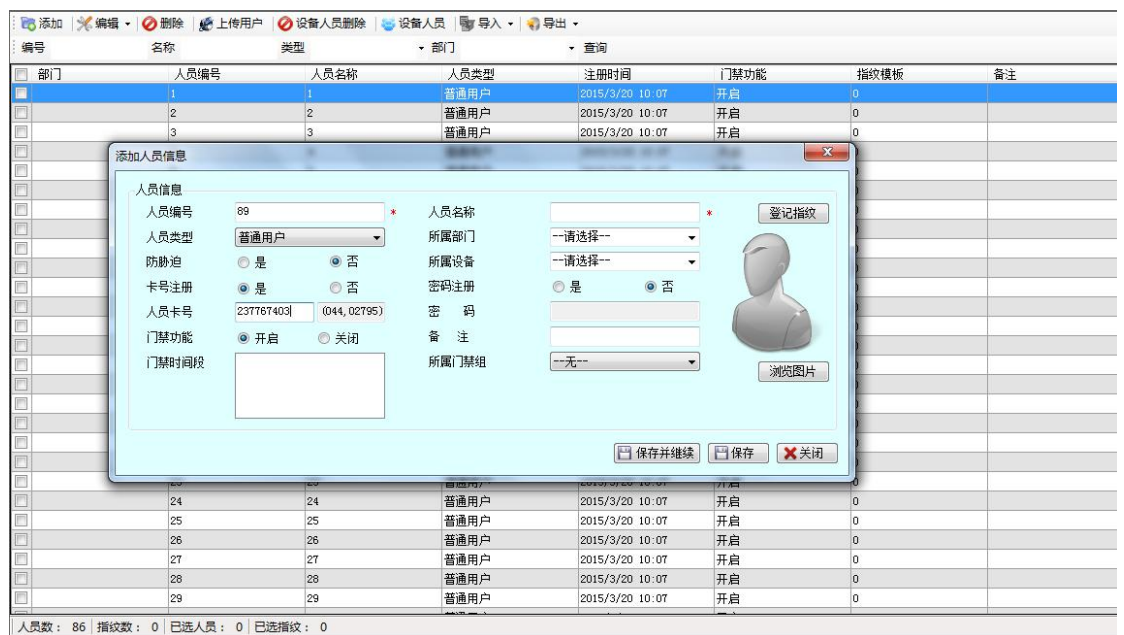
添加 | 编辑 ▾ | 删除 | 上传用户 | 设备人员删除 | 设备人员 | 导入 ▾ | 导出 ▾

编号 名称 类型 ▾ 部门 ▾ 查询

| 部门 | 人员编号 | 人员名称 | 人员类型 | 注册时间 | 门禁功能 | 指纹模板 | 备注 |
|---|---|---|---|---|---|---|---|
| | 1 | 1 | 普通用户 | 2015/3/20 10:07 | 开启 | 0 | |
| | 2 | 2 | 普通用户 | 2015/3/20 10:07 | 开启 | 0 | |
| | 3 | 3 | 普通用户 | 2015/3/20 10:07 | 开启 | 0 | |
| | 24 | 24 | 普通用户 | 2015/3/20 10:07 | 开启 | 0 | |
| | 25 | 25 | 普通用户 | 2015/3/20 10:07 | 开启 | 0 | |
| | 26 | 26 | 普通用户 | 2015/3/20 10:07 | 开启 | 0 | |
| | 27 | 27 | 普通用户 | 2015/3/20 10:07 | 开启 | 0 | |
| | 28 | 28 | 普通用户 | 2015/3/20 10:07 | 开启 | 0 | |
| | 29 | 29 | 普通用户 | 2015/3/20 10:07 | 开启 | 0 | |

添加人员信息

人员信息
人员编号 89 * 人员名称 *
登记指纹
人员类型 普通用户 所属部门 --请选择--
防胁迫 是 否 所属设备 --请选择--
卡号注册 是 否 密码注册 是 否
人员卡号 237767403 (044, 02795) 密 码
门禁功能 开启 关闭 备 注
门禁时间段 所属门禁组 --无--
浏览图片

保存并继续 保存 关闭

人员数： 86 | 指纹数： 0 | 已选人员： 0 | 已选指纹： 0